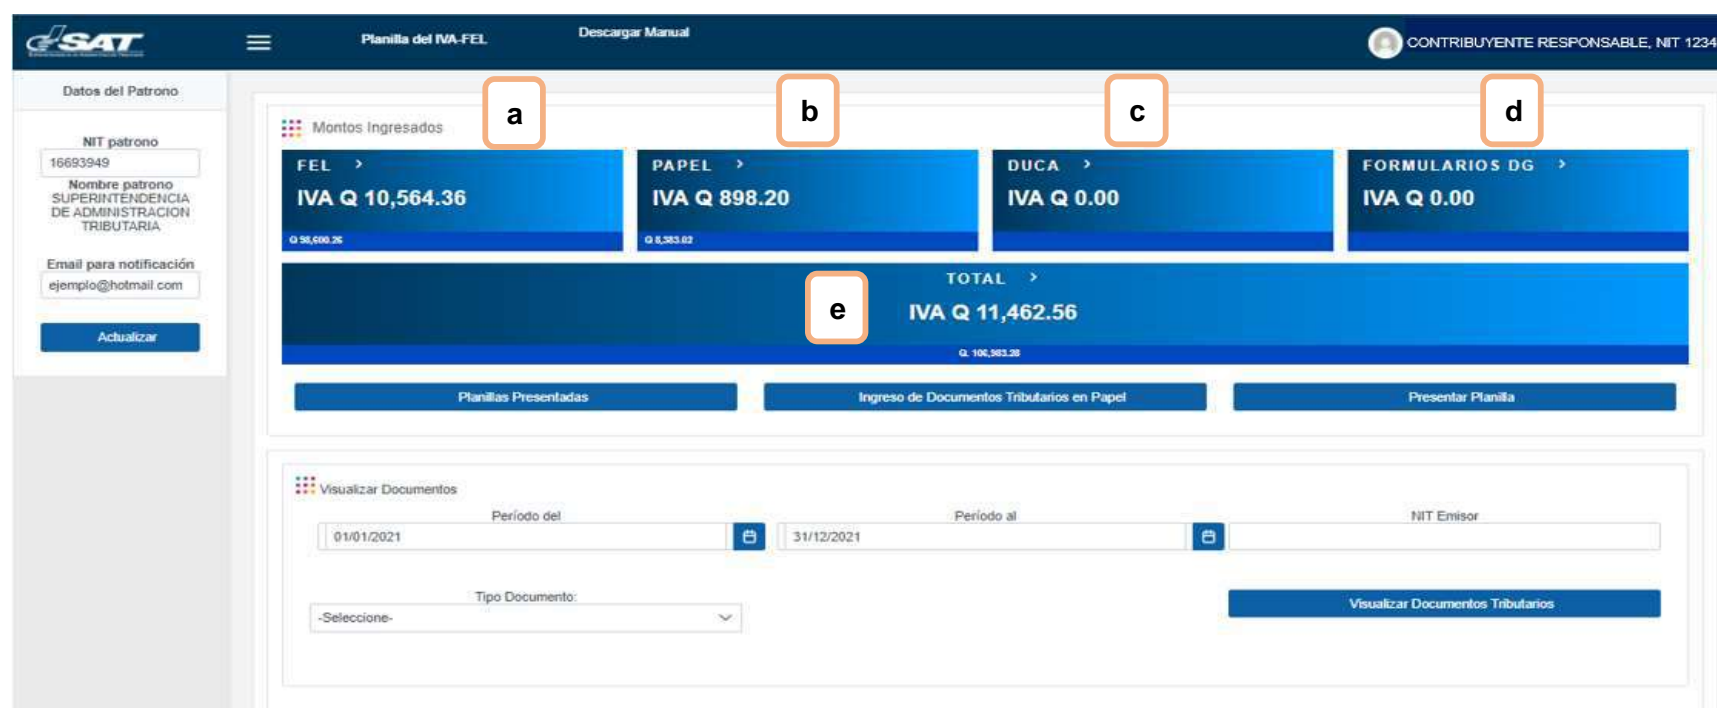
SAT

Planilla del IVA-FEL

Descargar Manual

CONTRIBUYENTE RESPONSABLE, NIT 1234

Datos del Patrono

NIT patrono
16693949
Nombre patrono
SUPERINTENDENCIA DE ADMINISTRACION TRIBUTARIA

Email para notificación
ejemplo@hotmail.com

Actualizar

a

b

c

d

Montos Ingresados

FEL >
IVA Q 10,564.36
Q 58,600.26

PAPEL >
IVA Q 898.20
Q 8,383.02

DUCA >
IVA Q 0.00

FORMULARIOS DG >
IVA Q 0.00

TOTAL >
e
IVA Q 11,462.56
Q 100,983.28

Planillas Presentadas

Ingreso de Documentos Tributarios en Papel

Presentar Planilla

Visualizar Documentos

Periodo del
01/01/2021

Periodo al
31/12/2021

NIT Emisor

Tipo Documento:
-Seleccione-

Visualizar Documentos Tributarios